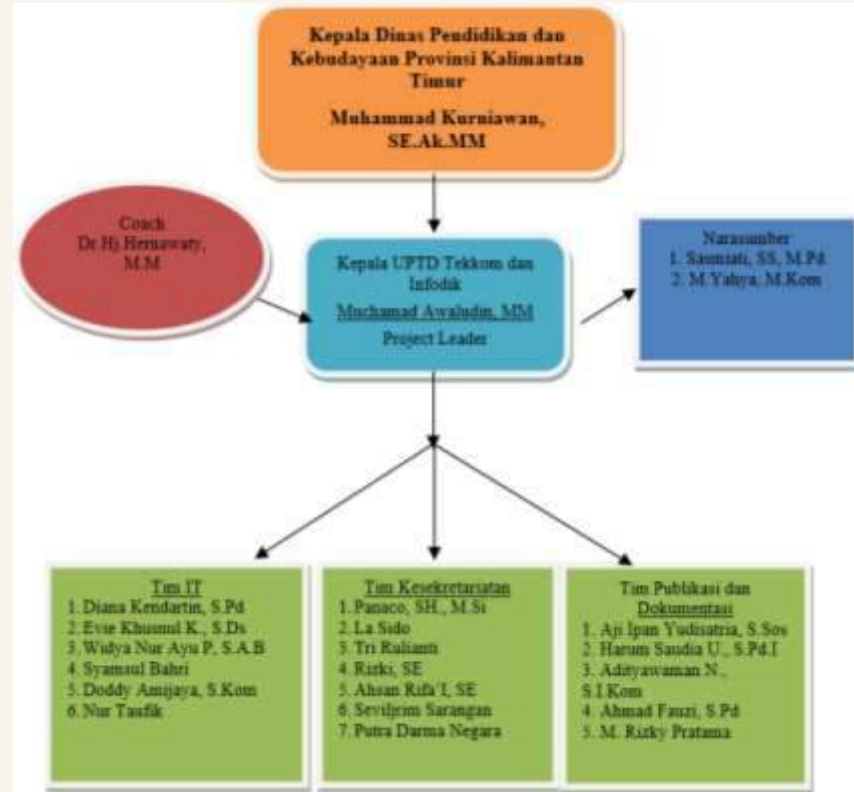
Kepala Dinas Pendidikan dan Kebudayaan Provinsi Kalimantan Timur

Muhammad Kurniawan, SE.Ak.MM

Coach
Dr.Hj.Hernawaty, M.M

Kepala UPTD Tekkom dan Infodik
Muchamad Awaludin, MM
Project Leader

Narasumber
1. Sasmiati, SS, M.Pd
2. M.Yahya, M.Kom

Tim IT
1. Diana Kendartin, S.Pd
2. Evie Khusnul K., S.Ds
3. Widya Nur Ayu P, S.A.B
4. Syamsul Bahri
5. Doddy Amijaya, S.Kom
6. Nur Taufik

Tim Kesekretariatan
1. Panaco, SH., M.Si
2. La Sido
3. Tri Rulianti
4. Rizki, SE
5. Ahsan Rifa'I, SE
6. Seviljrim Sarangan
7. Putra Darma Negara

Tim Publikasi dan Dokumentasi
1. Aji Ipan Yudisatria, S.Sos
2. Harum Saudia U., S.Pd.I
3. Adityawaman N., S.I.Kom
4. Ahmad Fauzi, S.Pd
5. M. Rizky Pratama